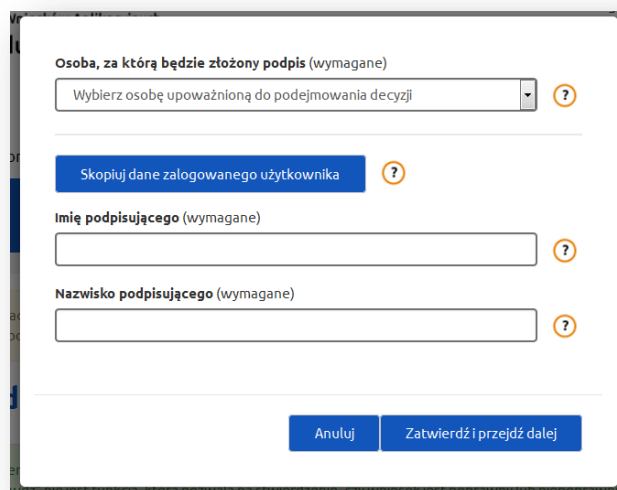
Osoba, za którą będzie złożony podpis (wymagane)

Wybierz osobę upoważnioną do podejmowania decyzji

?

Skopiuj dane zalogowanego użytkownika

?

Imię podpisującego (wymagane)

?

Nazwisko podpisującego (wymagane)

?

Anuluj

Zatwierdź i przejdź dalej